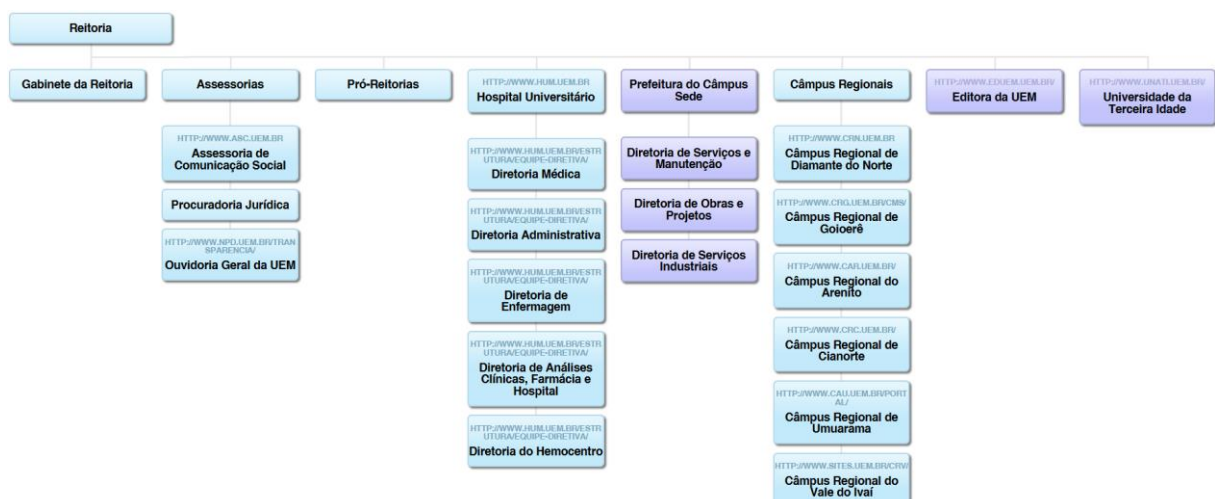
Reitoria

Gabinete da Reitoria

Assessorias

HTTP://WWW.ASC.UEM.BR
Assessoria de Comunicação Social

Procuradoria Jurídica

HTTP://WWW.NPD.UEM.BR/TRANSPARENCIA/
Ouvidoria Geral da UEM

Pró-Reitorias

HTTP://WWW.HUM.UEM.BR
Hospital Universitário

HTTP://WWW.HUM.UEM.BR/ESTRUTURA/EQUIPE-DIRETIVA/
Diretoria Médica

HTTP://WWW.HUM.UEM.BR/ESTRUTURA/EQUIPE-DIRETIVA/
Diretoria Administrativa

HTTP://WWW.HUM.UEM.BR/ESTRUTURA/EQUIPE-DIRETIVA/
Diretoria de Enfermagem

HTTP://WWW.HUM.UEM.BR/ESTRUTURA/EQUIPE-DIRETIVA/
Diretoria de Análises Clínicas, Farmácia e Hospital

HTTP://WWW.HUM.UEM.BR/ESTRUTURA/EQUIPE-DIRETIVA/
Diretoria do Hemocentro

Prefeitura do Câmpus Sede

Diretoria de Serviços e Manutenção

Diretoria de Obras e Projetos

Diretoria de Serviços Industriais

Câmpus Regionais

HTTP://WWW.CRN.UEM.BR
Câmpus Regional de Diamante do Norte

HTTP://WWW.CRG.UEM.BR/CMS/
Câmpus Regional de Goioerê

HTTP://WWW.CAR.UEM.BR/
Câmpus Regional do Arenito

HTTP://WWW.CRC.UEM.BR/
Câmpus Regional de Cianorte

HTTP://WWW.CAU.UEM.BR/PORTAL/
Câmpus Regional de Umuarama

HTTP://WWW.SITES.UEM.BR/CRV/
Câmpus Regional do Vale do Ivaí

HTTP://WWW.EDUEM.UEM.BR/
Editora da UEM

HTTP://WWW.UNATI.UEM.BR/
Universidade da Terceira Idade